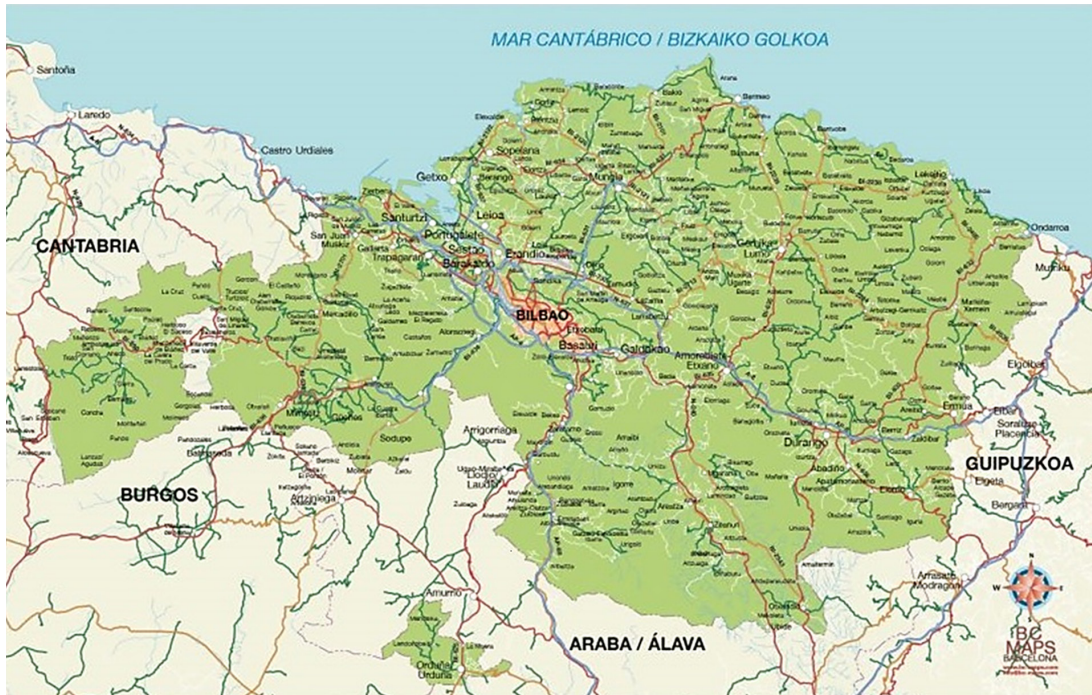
MAR CANTÁBRICO / BIZKAIKO GOLKOA

Santoña

Laredo

Castro Urdiales

Getxo

Santurtzi

Leioa

Portugalete

Sestao

Barakaldo

Erandio

Sopelana

Mungia

Bermeo

Gernika-Lumo

Lekeitio

Ondarroa

Mutriku

CANTABRIA

BILBAO

Etxebarri

Basauri

Galdakao

Amorebieta-Etxano

Durango

Abadiño

Elorrio

Ermua

Eibar

Soraluze-Placencia

Elgoibar

Elgeta

Bergara

Arrasate-Mondragón

GUIPUZKOA

Sodupe

Arrigorriaga

Güeñes

Balmaseda

Artziniega

BURGOS

Llodio

Laudio

Amurrio

Orduña

Urduña

ARABA / ÁLAVA

BC MAPS BARCELONA

N

S

E

W